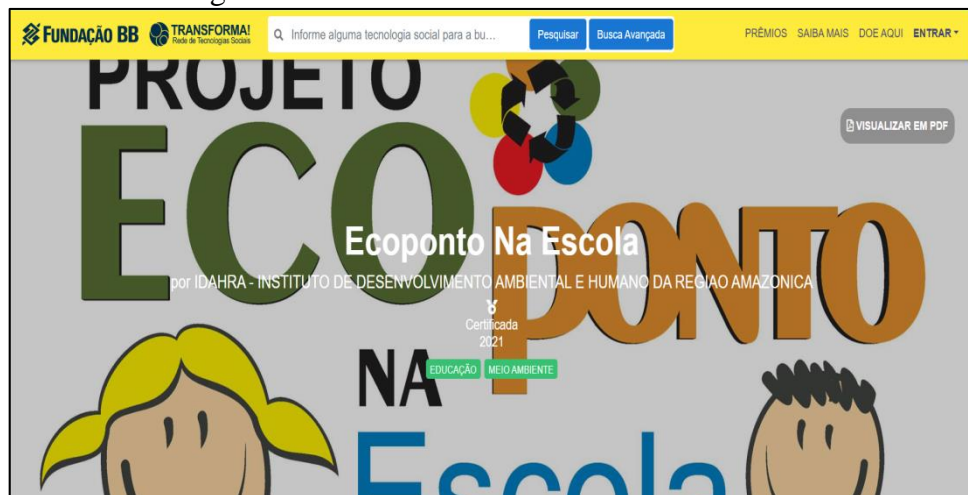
FUNDAÇÃO BB TRANSFORMA! Rede de Tecnologias Sociais

Informe alguma tecnologia social para a bu...

Pesquisar

Busca Avançada

PRÊMIOS SAIBA MAIS DOE AQUI ENTRAR

PROJETO ECO PONTO NA Escola

VISUALIZAR EM PDF

Ecoponto Na Escola

por IDAHRA - INSTITUTO DE DESENVOLVIMENTO AMBIENTAL E HUMANO DA REGIAO AMAZONICA

Certificada 2021

EDUCAÇÃO MEIO AMBIENTE